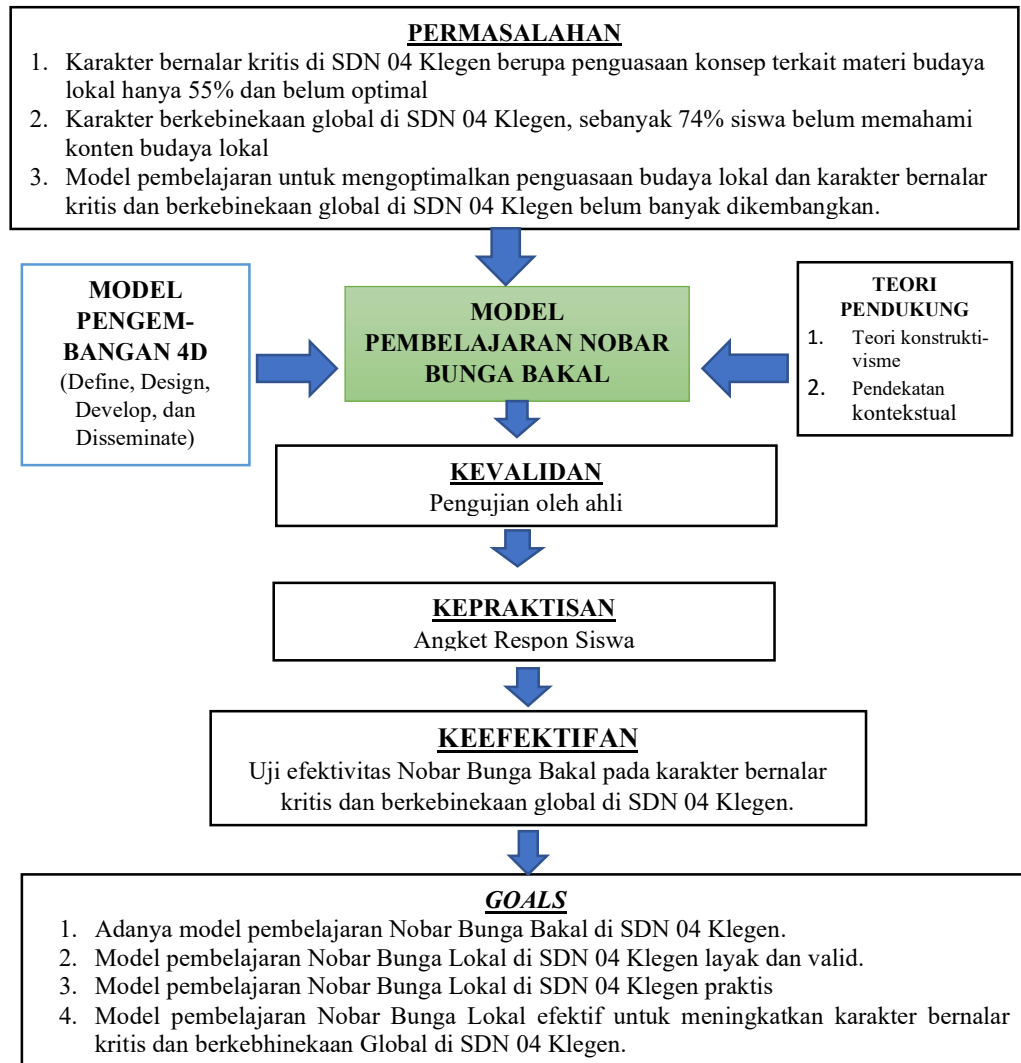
PERMASALAHAN

1. Karakter bernalar kritis di SDN 04 Klegen berupa penguasaan konsep terkait materi budaya lokal hanya 55% dan belum optimal
2. Karakter berkebinekaan global di SDN 04 Klegen, sebanyak 74% siswa belum memahami konten budaya lokal
3. Model pembelajaran untuk mengoptimalkan penguasaan budaya lokal dan karakter bernalar kritis dan berkebinekaan global di SDN 04 Klegen belum banyak dikembangkan.

MODEL PENGEMBANGAN 4D
(Define, Design, Develop, dan Disseminate)

MODEL PEMBELAJARAN NOBAR BUNGA BAKAL

TEORI PENDUKUNG
1. Teori konstruktivisme
2. Pendekatan kontekstual

KEVALIDAN
Pengujian oleh ahli

KEPRAKTISAN
Angket Respon Siswa

KEEFEKTIFAN
Uji efektivitas Nobar Bunga Bakal pada karakter bernalar kritis dan berkebinekaan global di SDN 04 Klegen.

GOALS

1. Adanya model pembelajaran Nobar Bunga Bakal di SDN 04 Klegen.
2. Model pembelajaran Nobar Bunga Lokal di SDN 04 Klegen layak dan valid.
3. Model pembelajaran Nobar Bunga Lokal di SDN 04 Klegen praktis
4. Model pembelajaran Nobar Bunga Lokal efektif untuk meningkatkan karakter bernalar kritis dan berkebhinekaan Global di SDN 04 Klegen.